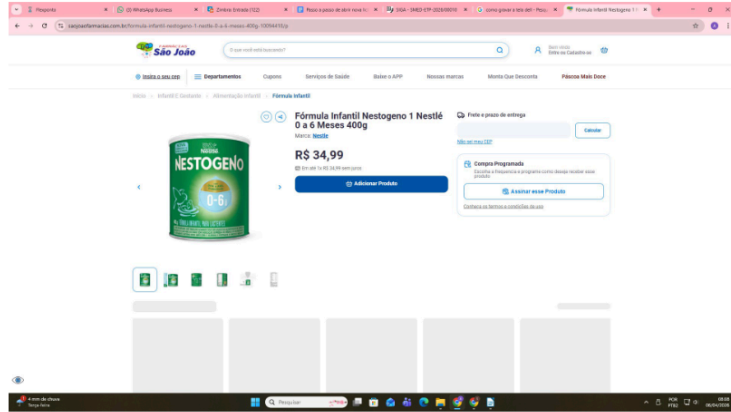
Pesquisa | (2) WhatsApp Business | Caixa de entrada (122) | Passo a passo de como ver a lista... | SIGA - DMED CTP 2024/00010 | Como gravar a tela dell - Pesqu... | Fórmula Infantil Nestogeno 1 N... | +

saojoaofarmacias.com.br/formula-infantil-nestogeno-1-nestle-0-a-6-meses-400g-10064410/p

São João

O que você está buscando?

Bem-vindo
Entre ou Cadastre-se

Insira o seu cep | Departamentos | Cupons | Serviços de Saúde | Baixe o APP | Nossas marcas | Monte Que Desconta | Páscoa Mais Doce

Início > Infantil E Gestante > Alimentação Infantil > Fórmula Infantil

Fórmula Infantil Nestogeno 1 Nestlé 0 a 6 Meses 400g

Marca: Nestle

R$ 34,99

Em até 1x R$ 34,99 sem juros

Adicionar Produto

Frete e prazo de entrega

Calcular

Não sei meu CEP

Compra Programada

Escolha a frequência e programe como deseja receber esse produto

Assinar esse Produto

Confira os termos e condições de uso

NESTOGENO

0-6

4 min de chuva
Tempo feito

Pesquisar

POR PTB2

08:08
06/04/2024